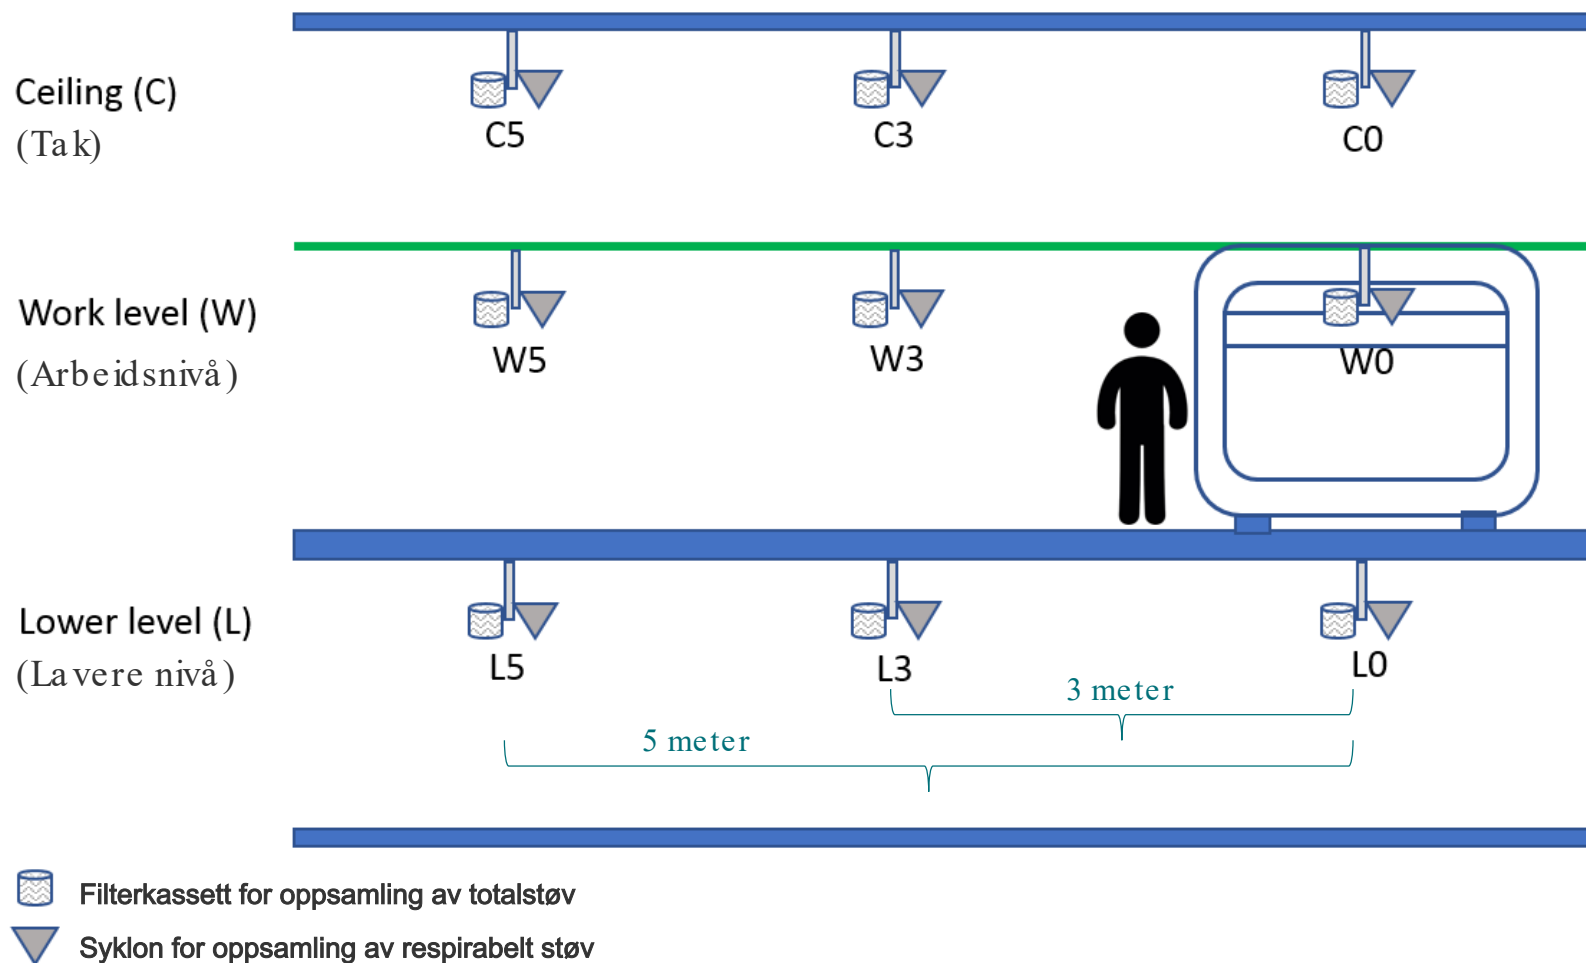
Ceiling (C)
(Tak)

C5

C3

C0

Work level (W)
(Arbeidsnivå)

W5

W3

W0

Lower level (L)
(Lavere nivå)

L5

L3

L0

3 meter

5 meter

Filterkassett for oppsamling av totalstøv

Syklon for oppsamling av respirabelt støv